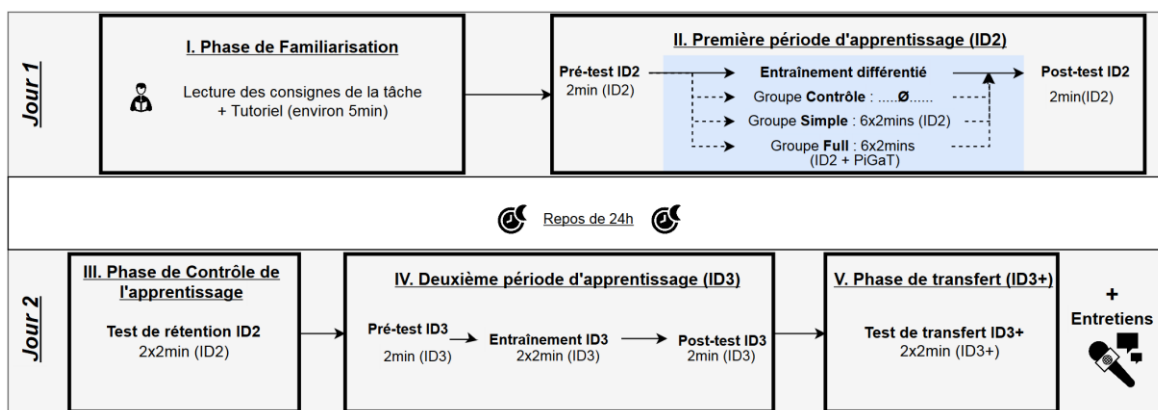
Jour 1

I. Phase de Familiarisation

Lecture des consignes de la tâche + Tutoriel (environ 5min)

II. Première période d'apprentissage (ID2)

Pré-test ID2
2min (ID2)

Entraînement différentié

Groupe Contrôle : .....Ø......

Groupe Simple : 6x2mins (ID2)

Groupe Full : 6x2mins (ID2 + PiGaT)

Post-test ID2
2min(ID2)

Repos de 24h

Jour 2

III. Phase de Contrôle de l'apprentissage

Test de rétention ID2
2x2min (ID2)

IV. Deuxième période d'apprentissage (ID3)

Pré-test ID3
2min (ID3)

Entraînement ID3
2x2min (ID3)

Post-test ID3
2min (ID3)

V. Phase de transfert (ID3+)

Test de transfert ID3+
2x2min (ID3+)

+
Entretiens